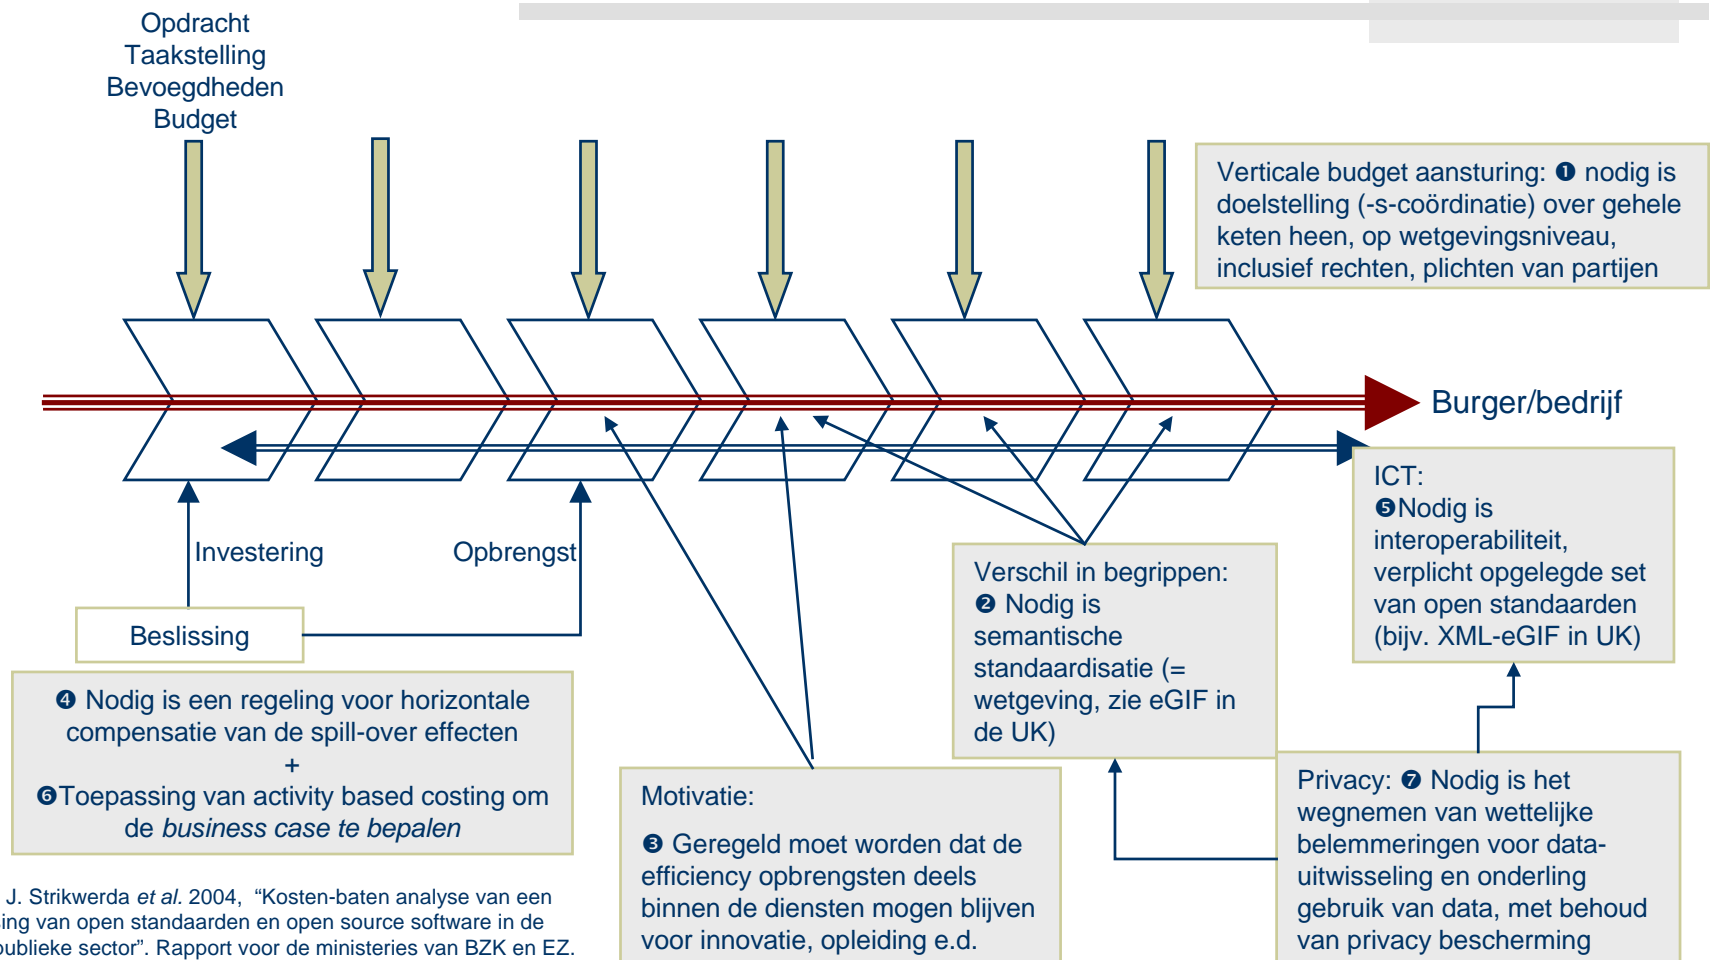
Opdracht
Taakstelling
Bevoegdheden
Budget

Verticale budget aansturing: ❶ nodig is doelstelling (-s-coördinatie) over gehele keten heen, op wetgevingsniveau, inclusief rechten, plichten van partijen

Burger/bedrijf

ICT:
❺Nodig is interoperabiliteit, verplicht opgelegde set van open standaarden (bijv. XML-eGIF in UK)

Investering

Opbrengst

Beslissing

Verschil in begrippen:
❷ Nodig is semantische standaardisatie (= wetgeving, zie eGIF in de UK)

❹ Nodig is een regeling voor horizontale compensatie van de spill-over effecten
+
❻Toepassing van activity based costing om de *business case te bepalen*

Motivatie:

❸ Geregeld moet worden dat de efficiency opbrengsten deels binnen de diensten mogen blijven voor innovatie, opleiding e.d.

Privacy: ❼ Nodig is het wegnemen van wettelijke belemmeringen voor data-uitwisseling en onderling gebruik van data, met behoud van privacy bescherming

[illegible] J. Strikwerda *et al.* 2004, "Kosten-baten analyse van een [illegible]ing van open standaarden en open source software in de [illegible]ublieke sector". Rapport voor de ministeries van BZK en EZ.